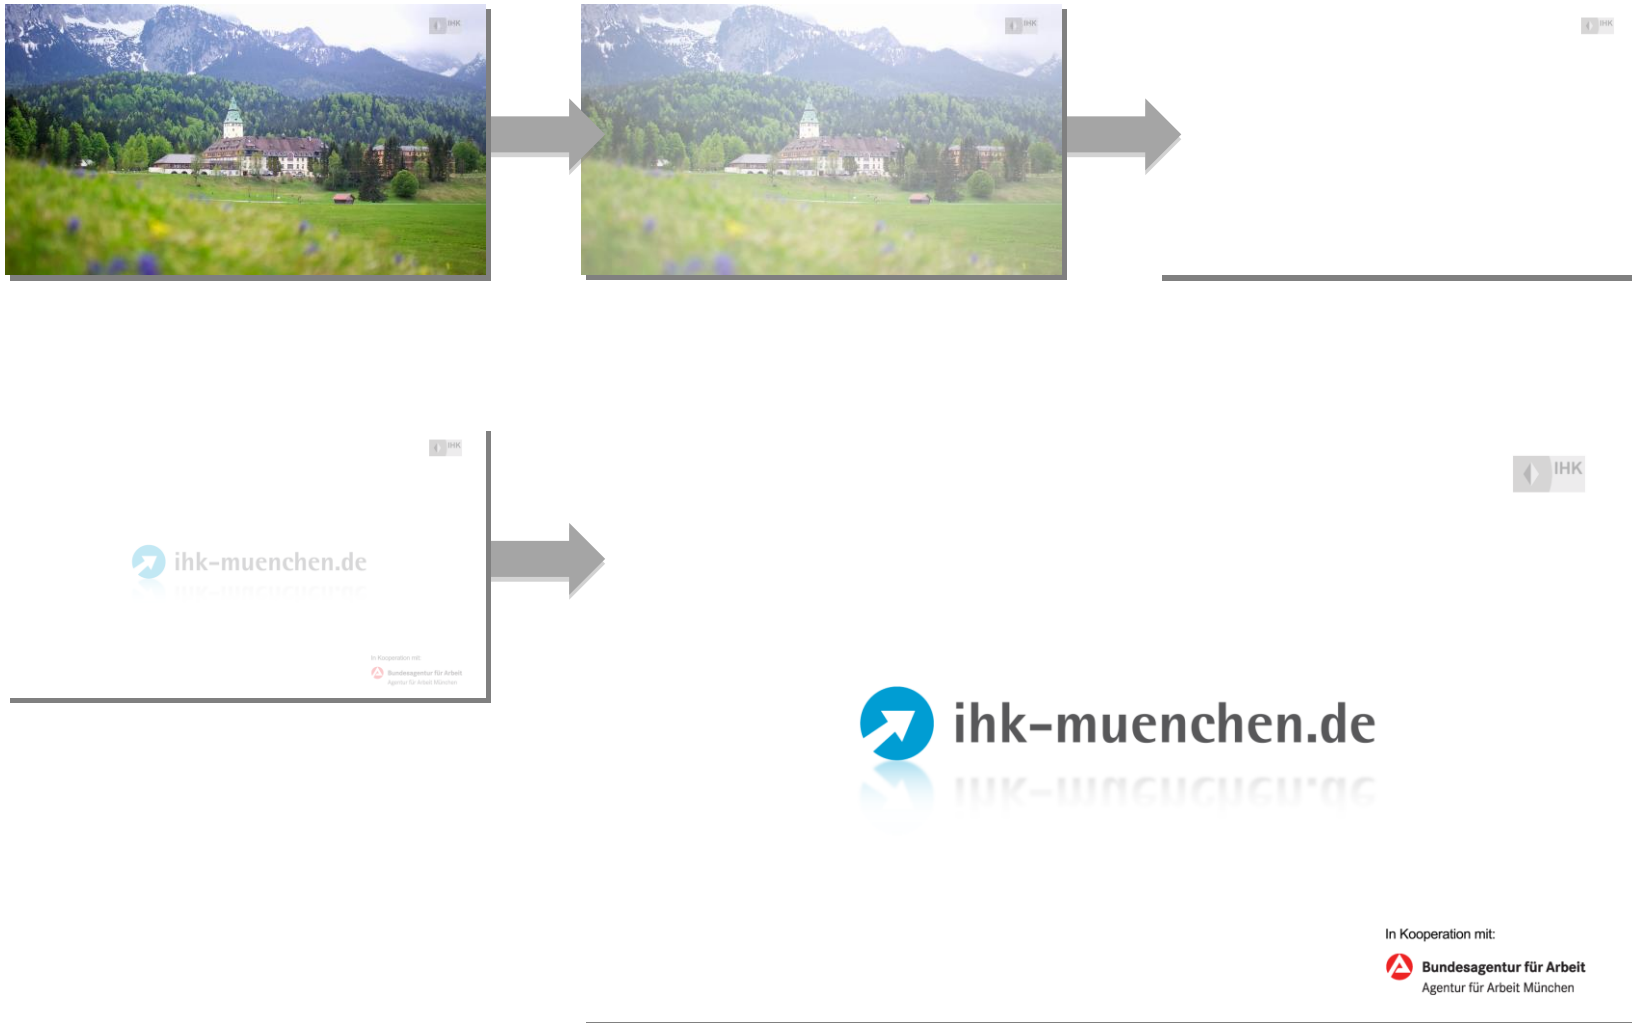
IHK

IHK

IHK

IHK

ihk-muenchen.de

In Kooperation mit:
Bundesagentur für Arbeit
Agentur für Arbeit München

IHK

ihk-muenchen.de

In Kooperation mit:
Bundesagentur für Arbeit
Agentur für Arbeit München